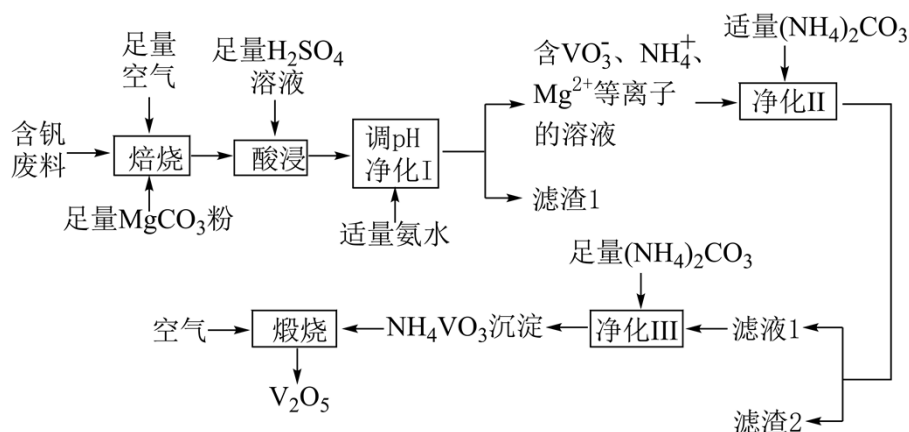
足量空气

足量$H_2SO_4$溶液

含$VO_3^-$、$NH_4^+$、$Mg^{2+}$等离子的溶液

适量$(NH_4)_2CO_3$

含钒废料 → 焙烧 → 酸浸 → 调pH净化I → 净化II

足量$MgCO_3$粉

适量氨水

滤渣1

足量$(NH_4)_2CO_3$

空气 → 煅烧 ← $NH_4VO_3$沉淀 ← 净化III ← 滤液1

$V_2O_5$

滤渣2